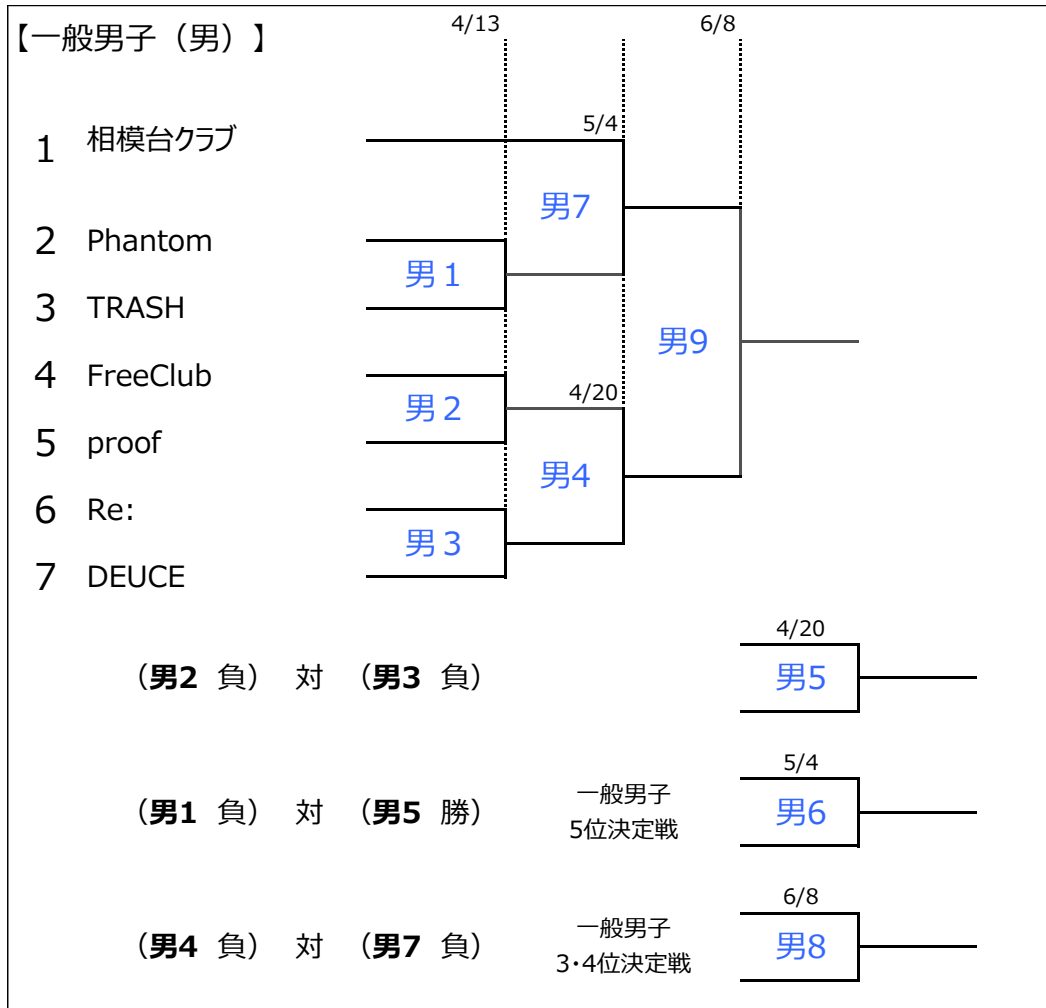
【一般男子（男）】

4/13

6/8

1 相模台クラブ

5/4

男7

2 Phantom

男１

3 TRASH

男9

4 FreeClub

4/20

男２

5 proof

男4

6 Re:

男３

7 DEUCE

4/20

（男2 負） 対 （男3 負）

男5

5/4

（男1 負） 対 （男5 勝）

一般男子
5位決定戦

男6

6/8

（男4 負） 対 （男7 負）

一般男子
3･4位決定戦

男8